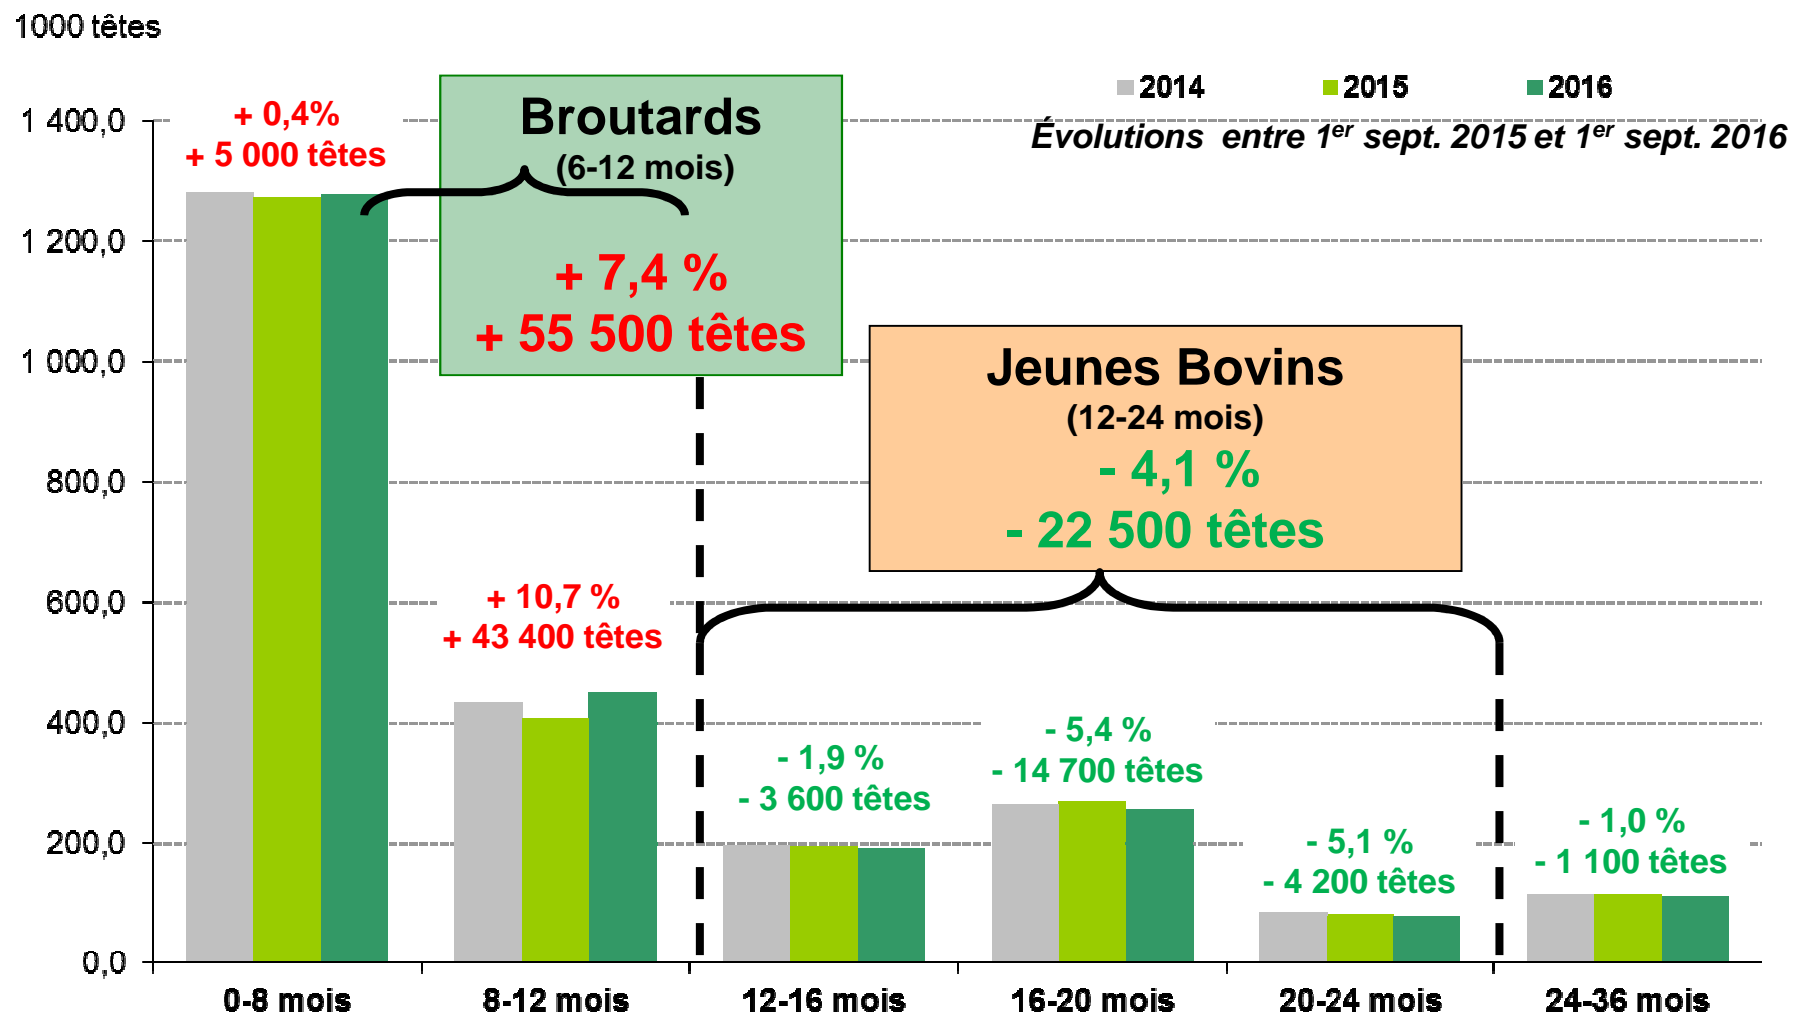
1000 têtes

2014 2015 2016

Évolutions entre 1$^{er}$ sept. 2015 et 1$^{er}$ sept. 2016

Broutards
(6-12 mois)
+ 7,4 %
+ 55 500 têtes

Jeunes Bovins
(12-24 mois)
- 4,1 %
- 22 500 têtes

1 400,0
1 200,0
1 000,0
800,0
600,0
400,0
200,0
0,0

+ 0,4%
+ 5 000 têtes

+ 10,7 %
+ 43 400 têtes

- 1,9 %
- 3 600 têtes

- 5,4 %
- 14 700 têtes

- 5,1 %
- 4 200 têtes

- 1,0 %
- 1 100 têtes

0-8 mois
8-12 mois
12-16 mois
16-20 mois
20-24 mois
24-36 mois